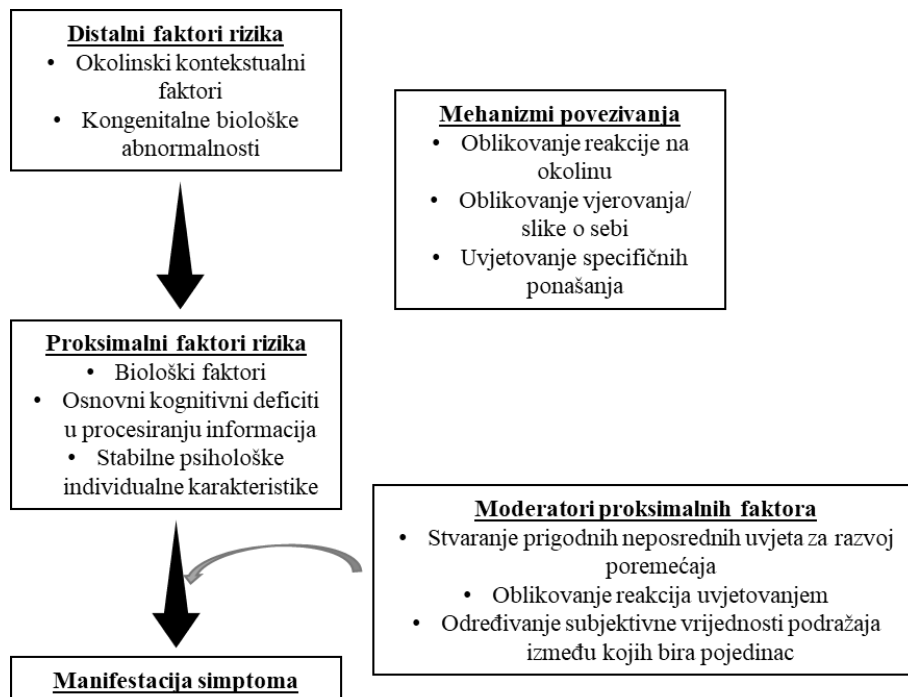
Distalni faktori rizika
• Okolinski kontekstualni faktori
• Kongenitalne biološke abnormalnosti

Mehanizmi povezivanja
• Oblikovanje reakcije na okolinu
• Oblikovanje vjerovanja/ slike o sebi
• Uvjetovanje specifičnih ponašanja

Proksimalni faktori rizika
• Biološki faktori
• Osnovni kognitivni deficiti u procesiranju informacija
• Stabilne psihološke individualne karakteristike

Moderatori proksimalnih faktora
• Stvaranje prigodnih neposrednih uvjeta za razvoj poremećaja
• Oblikovanje reakcija uvjetovanjem
• Određivanje subjektivne vrijednosti podražaja između kojih bira pojedinac

Manifestacija simptoma